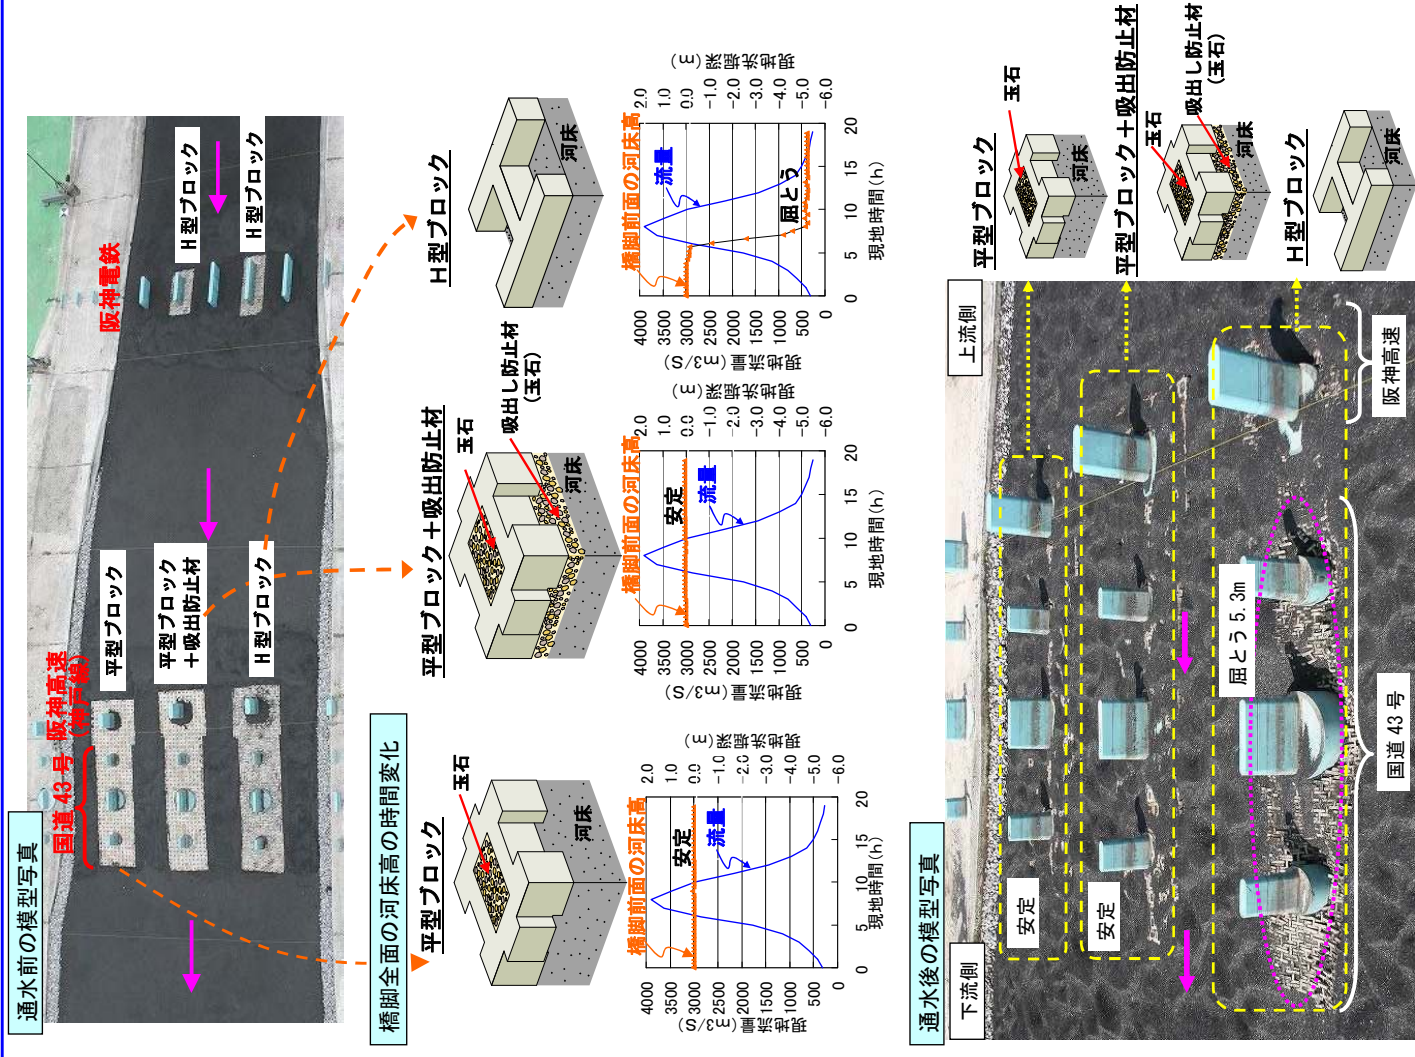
通水前の模型写真

国道 43 号
阪神高速（神戸線）
平型ブロック
平型ブロック＋吸出防止材
H型ブロック
H型ブロック
H型ブロック
阪神電鉄

橋脚全面の河床高の時間変化

平型ブロック
玉石
河床
橋脚前面の河床高
安定
流量
現地流量（$m^3/S$）
4000 3500 3000 2500 2000 1500 1000 500 0
0 5 10 15 20
現地時間（h）
2.0 1.0 0.0 -1.0 -2.0 -3.0 -4.0 -5.0 -6.0
河床変動（m）

平型ブロック＋吸出防止材
玉石
吸出し防止材（玉石）
河床
橋脚前面の河床高
安定
流量
現地流量（$m^3/S$）
4000 3500 3000 2500 2000 1500 1000 500 0
0 5 10 15 20
現地時間（h）
2.0 1.0 0.0 -1.0 -2.0 -3.0 -4.0 -5.0 -6.0
河床変動（m）

H型ブロック
河床
橋脚前面の河床高
流量
屈とう
現地流量（$m^3/S$）
4000 3500 3000 2500 2000 1500 1000 500 0
0 5 10 15 20
現地時間（h）
2.0 1.0 0.0 -1.0 -2.0 -3.0 -4.0 -5.0 -6.0
河床変動（m）

通水後の模型写真

下流側
上流側
安定
安定
屈とう 5.3m
国道 43 号
阪神高速

平型ブロック
玉石
河床
平型ブロック＋吸出防止材
玉石
吸出し防止材（玉石）
河床
H型ブロック
河床